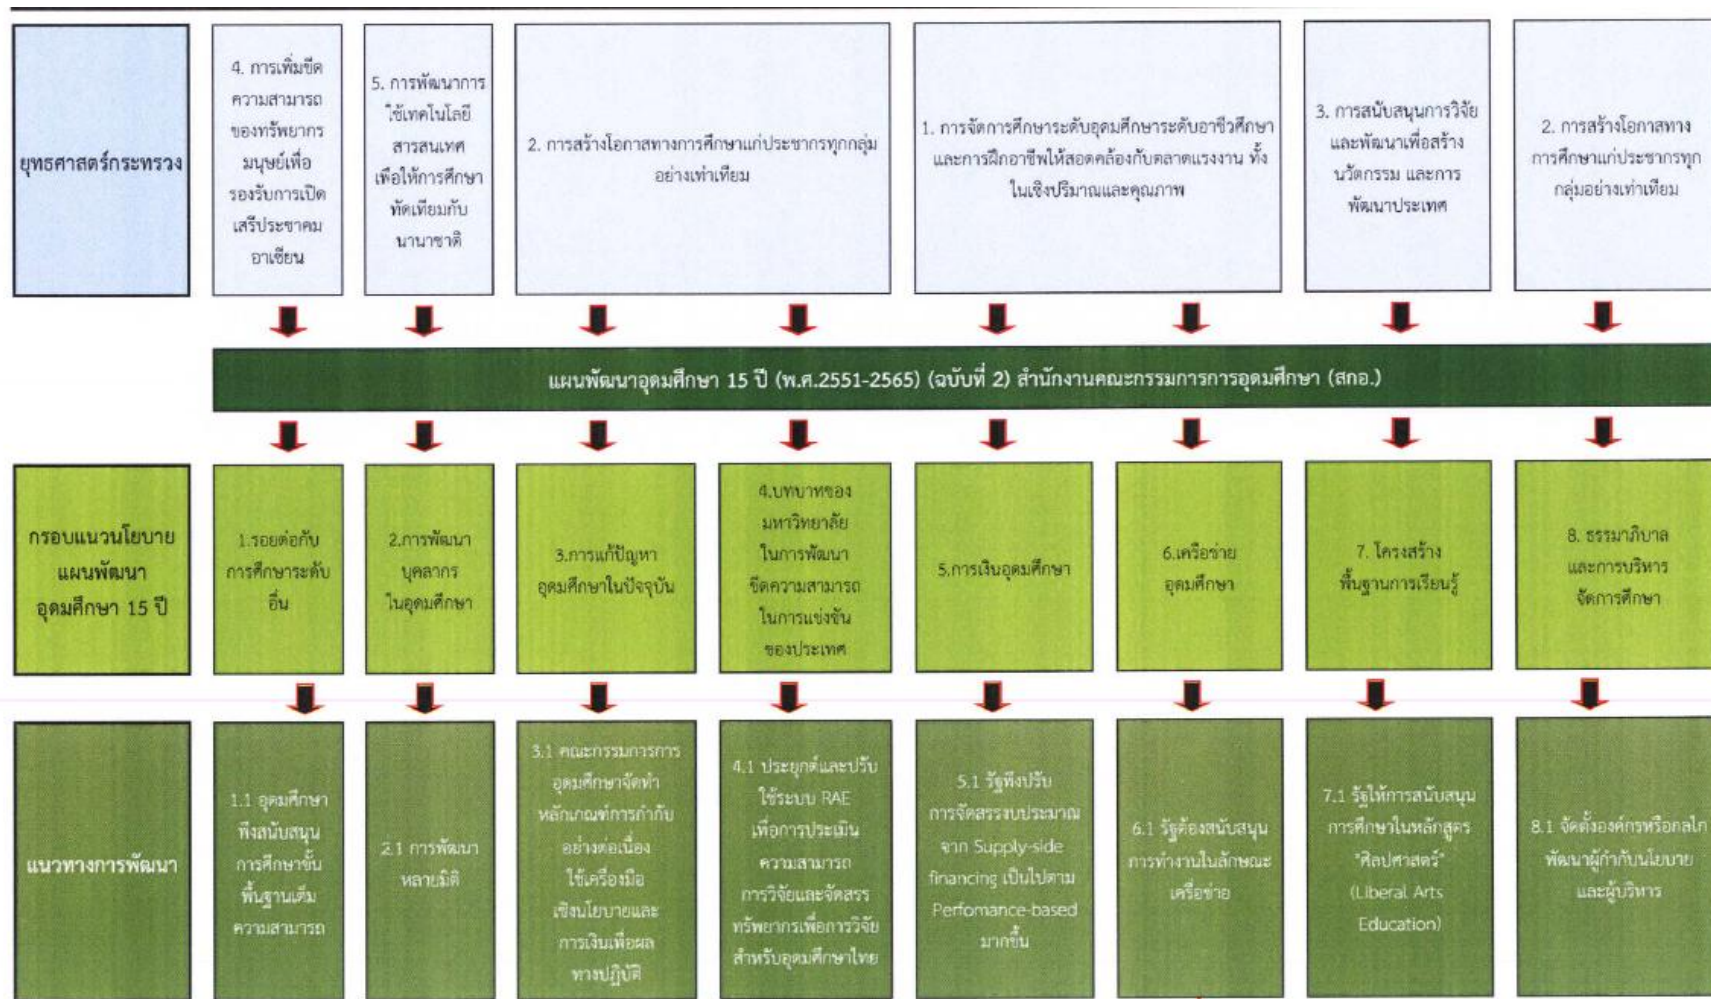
ยุทธศาสตร์กระทรวง

4. การเพิ่มขีดความสามารถของทรัพยากรมนุษย์เพื่อรองรับการเปิดเสรีประชาคมอาเซียน

5. การพัฒนาการใช้เทคโนโลยีสารสนเทศเพื่อให้การศึกษาทัดเทียมกับนานาชาติ

2. การสร้างโอกาสทางการศึกษาแก่ประชากรทุกกลุ่มอย่างเท่าเทียม

1. การจัดการศึกษาระดับอุดมศึกษาระดับอาชีวศึกษาและการฝึกอาชีพให้สอดคล้องกับตลาดแรงงาน ทั้งในเชิงปริมาณและคุณภาพ

3. การสนับสนุนการวิจัยและพัฒนาเพื่อสร้างนวัตกรรม และการพัฒนาประเทศ

2. การสร้างโอกาสทางการศึกษาแก่ประชากรทุกกลุ่มอย่างเท่าเทียม

แผนพัฒนาอุดมศึกษา 15 ปี (พ.ศ.2551-2565) (ฉบับที่ 2) สำนักงานคณะกรรมการการอุดมศึกษา (สกอ.)

กรอบแนวนโยบายแผนพัฒนาอุดมศึกษา 15 ปี

1.รอยต่อกับการศึกษาระดับอื่น

2.การพัฒนาบุคลากรในอุดมศึกษา

3.การแก้ปัญหาอุดมศึกษาในปัจจุบัน

4.บทบาทของมหาวิทยาลัยในการพัฒนาขีดความสามารถในการแข่งขันของประเทศ

5.การเงินอุดมศึกษา

6.เครือข่ายอุดมศึกษา

7. โครงสร้างพื้นฐานการเรียนรู้

8. ธรรมาภิบาลและการบริหารจัดการศึกษา

แนวทางการพัฒนา

1.1 อุดมศึกษาพึงสนับสนุนการศึกษาขั้นพื้นฐานเต็มความสามารถ

2.1 การพัฒนาหลายมิติ

3.1 คณะกรรมการการอุดมศึกษาจัดทำหลักเกณฑ์การกำกับอย่างต่อเนื่อง ใช้เครื่องมือเชิงนโยบายและการเงินเพื่อผลทางปฏิบัติ

4.1 ประยุกต์และปรับใช้ระบบ RAE เพื่อการประเมินความสามารถการวิจัยและจัดสรรทรัพยากรเพื่อการวิจัยสำหรับอุดมศึกษาไทย

5.1 รัฐพึงปรับการจัดสรรงบประมาณจาก Supply-side financing เป็นไปตาม Perfomance-based มากขึ้น

6.1 รัฐต้องสนับสนุนการทำงานในลักษณะเครือข่าย

7.1 รัฐให้การสนับสนุนการศึกษาในหลักสูตร "ศิลปศาสตร์" (Liberal Arts Education)

8.1 จัดตั้งองค์กรหรือกลไกพัฒนาผู้กำกับนโยบายและผู้บริหาร